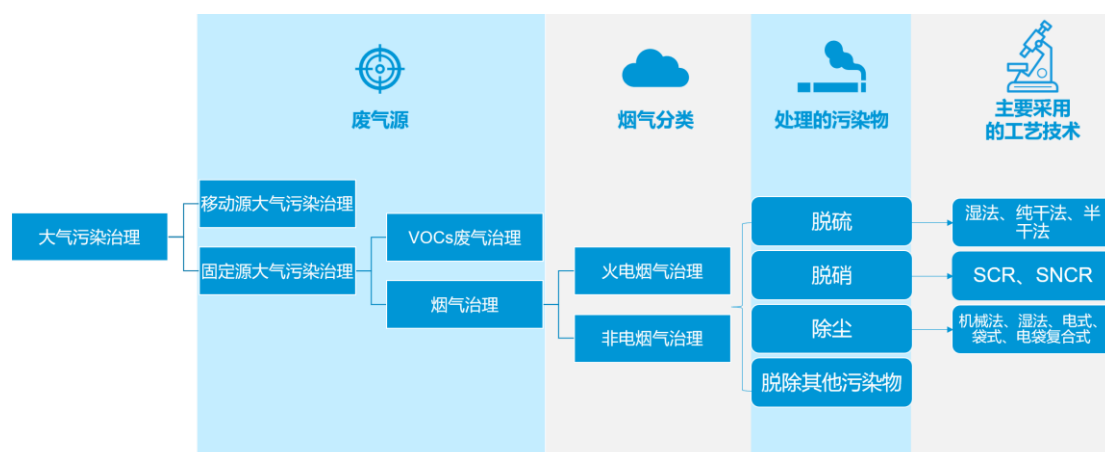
废气源

烟气分类

处理的污染物

主要采用的工艺技术

大气污染治理

移动源大气污染治理

固定源大气污染治理

VOCs废气治理

烟气治理

火电烟气治理

非电烟气治理

脱硫

脱硝

除尘

脱除其他污染物

湿法、纯干法、半干法

SCR、SNCR

机械法、湿法、电式、袋式、电袋复合式